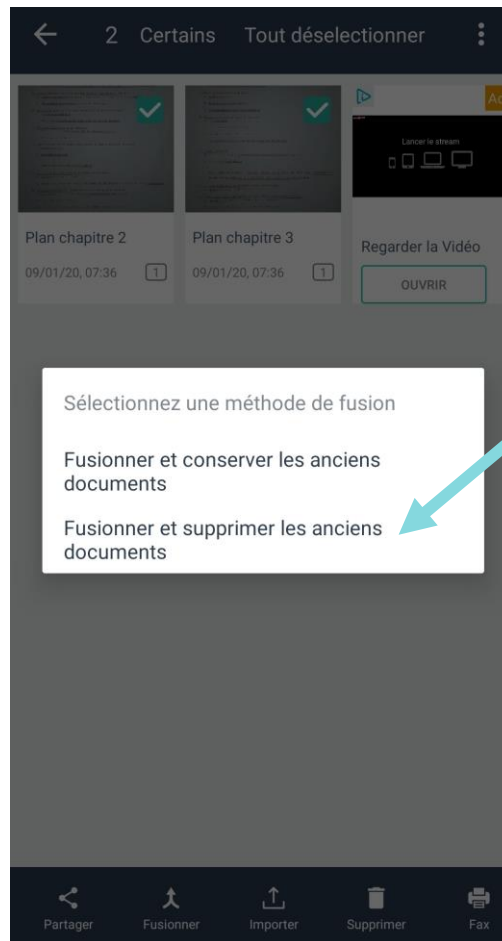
2 Certains Tout déselectionner

Plan chapitre 2
09/01/20, 07:36 1

Plan chapitre 3
09/01/20, 07:36 1

Ac

Lancer le stream

Regarder la Vidéo
OUVRIR

Sélectionnez une méthode de fusion

Fusionner et conserver les anciens documents

Fusionner et supprimer les anciens documents

Partager Fusionner Importer Supprimer Fax